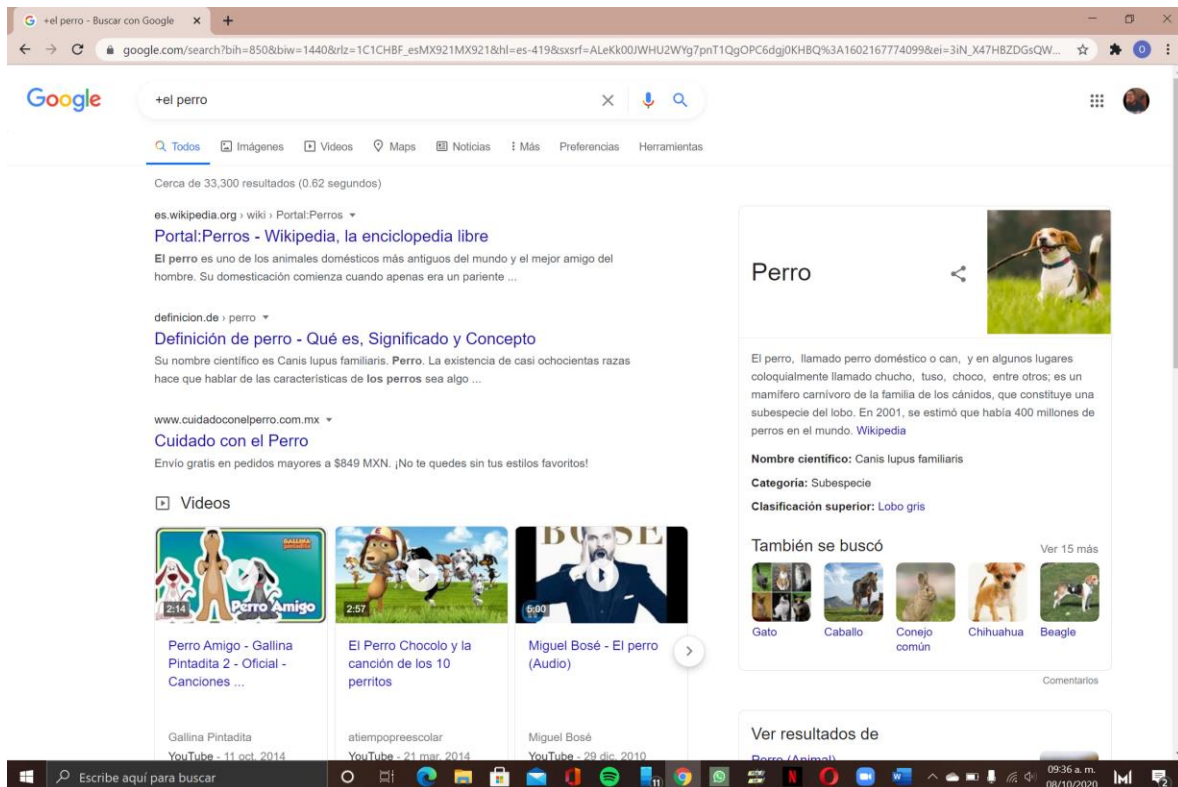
+el perro - Buscar con Google

google.com/search?bih=850&biw=1440&rlz=1C1CHBF_esMX921MX921&hl=es-419&sxsrf=ALeKk00JWHU2WYg7pnT1QgOPC6dgj0KHBQ%3A1602167774099&ei=3iN_X47HBZDGsQW...

Google

+el perro

Todos Imágenes Videos Maps Noticias Más Preferencias Herramientas

Cerca de 33,300 resultados (0.62 segundos)

es.wikipedia.org › wiki › Portal:Perros

Portal:Perros - Wikipedia, la enciclopedia libre

El perro es uno de los animales domésticos más antiguos del mundo y el mejor amigo del hombre. Su domesticación comienza cuando apenas era un pariente ...

definicion.de › perro

Definición de perro - Qué es, Significado y Concepto

Su nombre científico es Canis lupus familiaris. Perro. La existencia de casi ochocientas razas hace que hablar de las características de los perros sea algo ...

www.cuidadoconelperro.com.mx

Cuidado con el Perro

Envío gratis en pedidos mayores a $849 MXN. ¡No te quedes sin tus estilos favoritos!

Videos

2:14 Perro Amigo
Perro Amigo - Gallina Pintadita 2 - Oficial - Canciones ...
Gallina Pintadita
YouTube - 11 oct. 2014

2:57
El Perro Chocolo y la canción de los 10 perritos
atiempopreescolar
YouTube - 21 mar. 2014

6:00
Miguel Bosé - El perro (Audio)
Miguel Bosé
YouTube - 29 dic. 2010

Perro

El perro, llamado perro doméstico o can, y en algunos lugares coloquialmente llamado chucho, tuso, choco, entre otros; es un mamífero carnívoro de la familia de los cánidos, que constituye una subespecie del lobo. En 2001, se estimó que había 400 millones de perros en el mundo. Wikipedia

Nombre científico: Canis lupus familiaris

Categoría: Subespecie

Clasificación superior: Lobo gris

También se buscó Ver 15 más

Gato Caballo Conejo común Chihuahua Beagle

Comentarios

Ver resultados de

Perro (Animal)

Escribe aquí para buscar

09:36 a. m. 08/10/2020